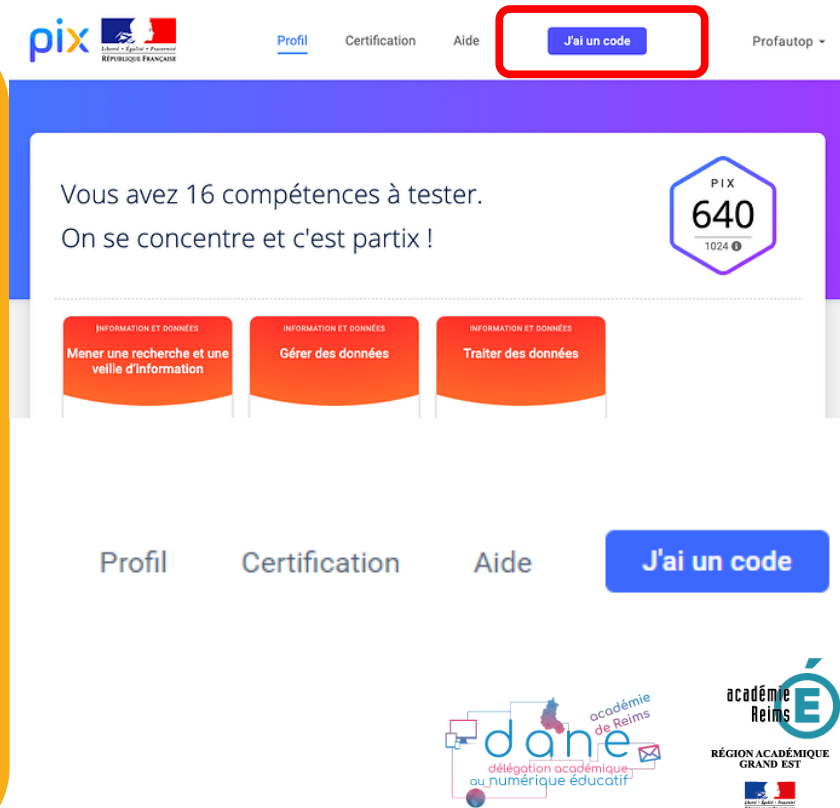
pix Liberté • Égalité • Fraternité RÉPUBLIQUE FRANÇAISE

Profil Certification Aide J'ai un code Profautop

Vous avez 16 compétences à tester.
On se concentre et c'est partix !

PIX
640
1024

INFORMATION ET DONNÉES
Mener une recherche et une veille d'information

INFORMATION ET DONNÉES
Gérer des données

INFORMATION ET DONNÉES
Traiter des données

Profil Certification Aide J'ai un code

dane
académie de Reims
délégation académique au numérique éducatif

académie Reims
É
RÉGION ACADÉMIQUE GRAND EST
Liberté • Égalité • Fraternité